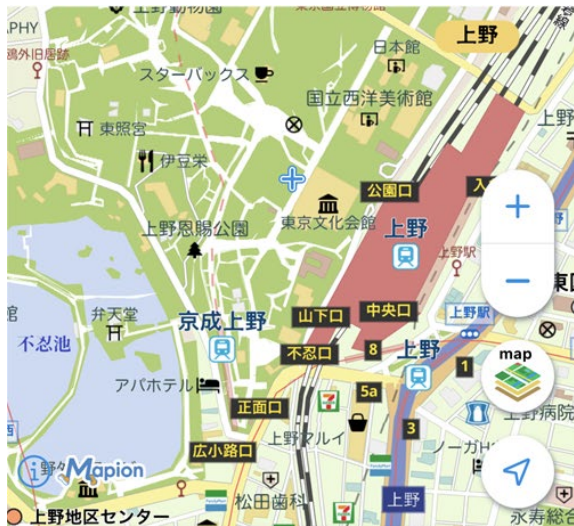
APHY
上野動物園
東京都美術館
上野
日本館
寛永寺旧跡
スターバックス
国立西洋美術館
上野
東照宮
伊豆栄
公園口
入
上野恩賜公園
東京文化会館
上野
+
上野町
−
東
館
弁天堂
上野駅
不忍池
京成上野
山下口
中央口
map
不忍口
8
上野
1
アパホテル
5a
上野病院
正面口
上野マルイ
3
ノーガ
広小路口
Mapion
松田歯科
上野
上野地区センター
永寿総